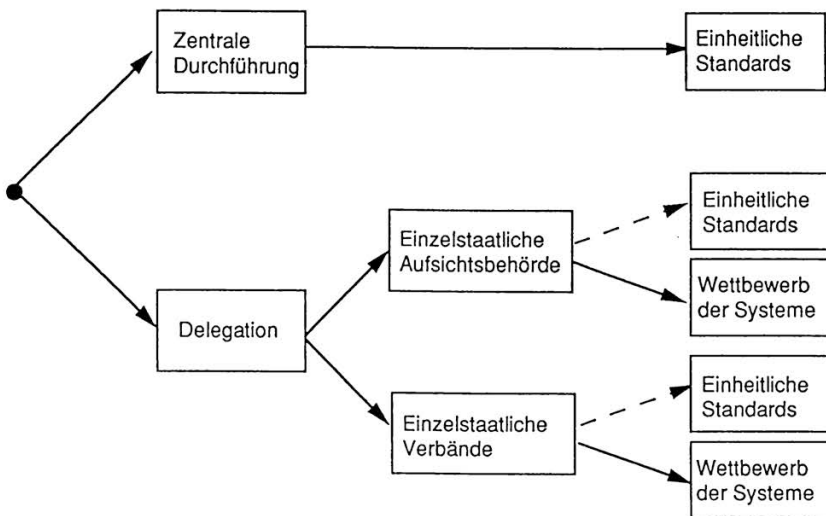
Zentrale Durchführung

Einheitliche Standards

Delegation

Einzelstaatliche Aufsichtsbehörde

Einheitliche Standards

Wettbewerb der Systeme

Einzelstaatliche Verbände

Einheitliche Standards

Wettbewerb der Systeme